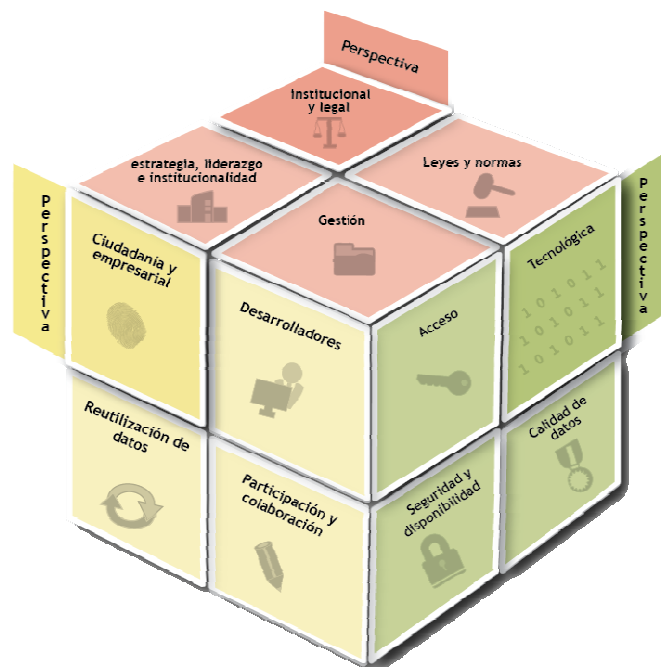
Perspectiva

Institucional y legal

estrategia, liderazgo e institucionalidad

Leyes y normas

Gestión

Perspectiva

Ciudadanía y empresarial

Desarrolladores

Reutilización de datos

Participación y colaboración

Perspectiva

Tecnológica

1 0 1 0 1 1
1 0 1 0 1 1
1 0 1 0 1 1

Acceso

Calidad de datos

Seguridad y disponibilidad